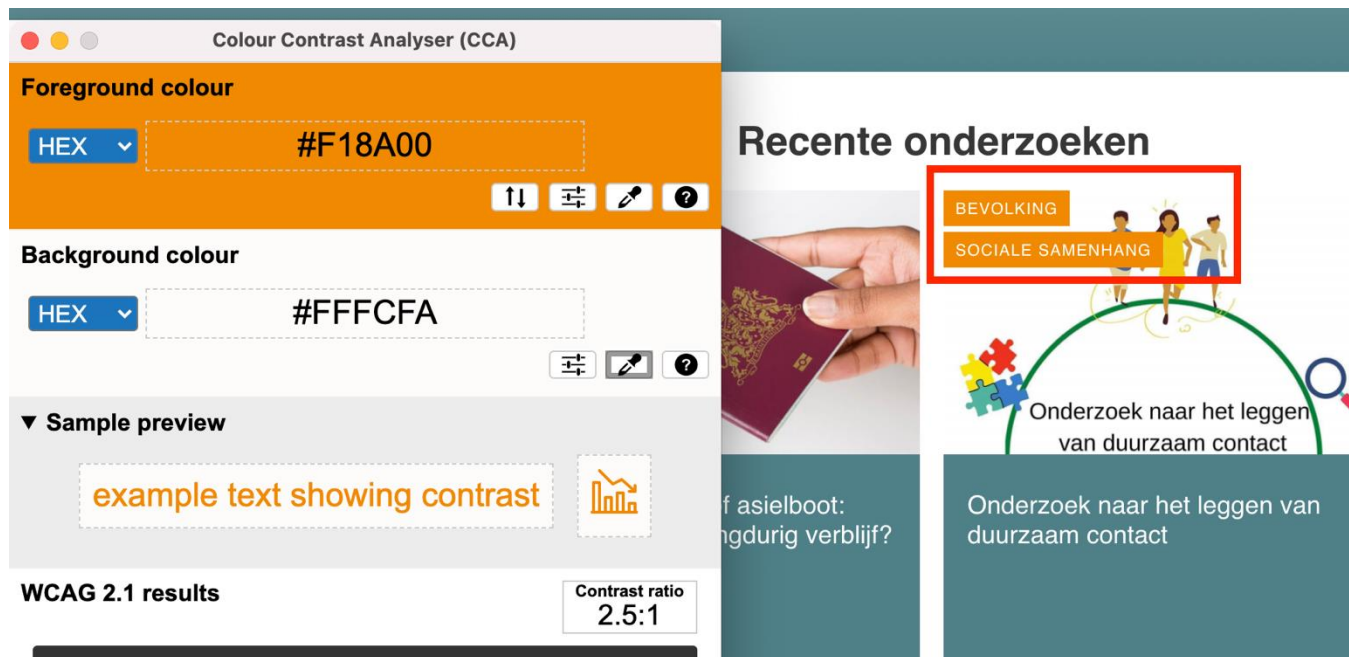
Colour Contrast Analyser (CCA)

Foreground colour

HEX

#F18A00

Background colour

HEX

#FFFCFA

▼ Sample preview

example text showing contrast

WCAG 2.1 results

Contrast ratio
2.5:1

Recente onderzoeken

BEVOLKING

SOCIALE SAMENHANG

Onderzoek naar het leggen van duurzaam contact

f asielboot: ngdurig verblijf?

Onderzoek naar het leggen van duurzaam contact